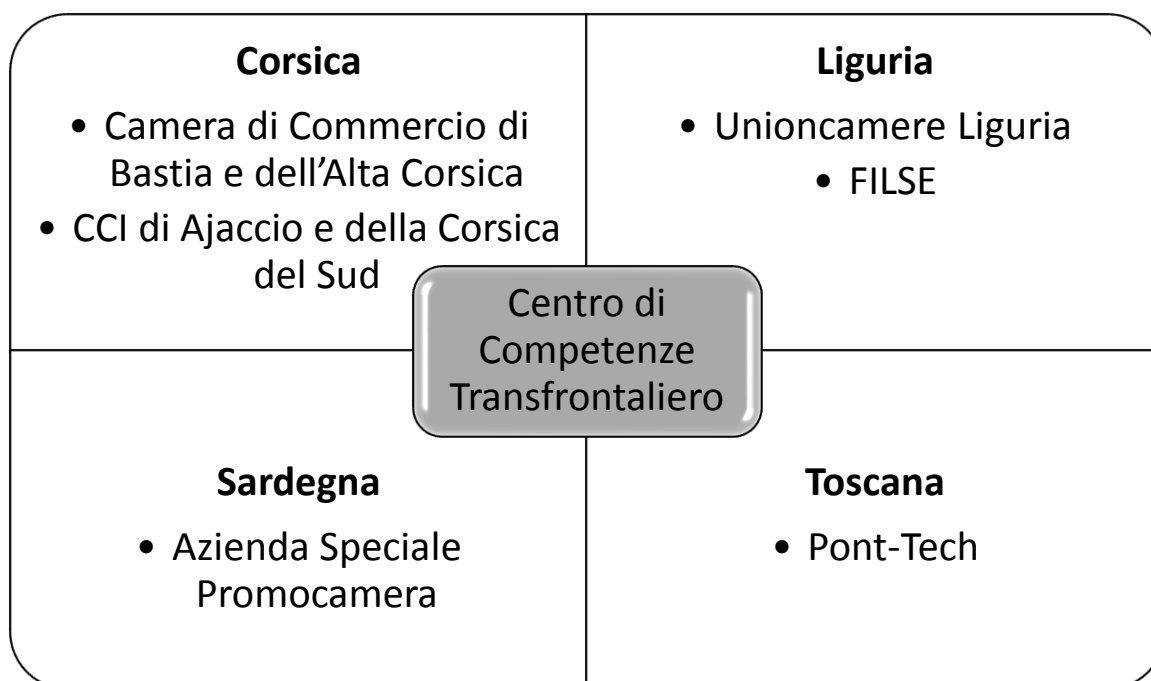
**Corsica**

- Camera di Commercio di Bastia e dell'Alta Corsica
- CCI di Ajaccio e della Corsica del Sud

**Liguria**

- Unioncamere Liguria
- FILSE

Centro di Competenze Transfrontaliero

**Sardegna**

- Azienda Speciale Promocamera

**Toscana**

- Pont-Tech